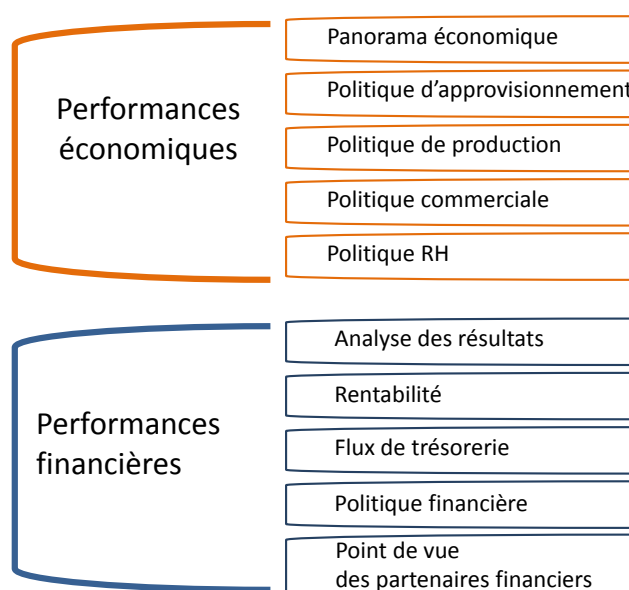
Performances économiques

Panorama économique

Politique d'approvisionnement

Politique de production

Politique commerciale

Politique RH

Performances financières

Analyse des résultats

Rentabilité

Flux de trésorerie

Politique financière

Point de vue des partenaires financiers